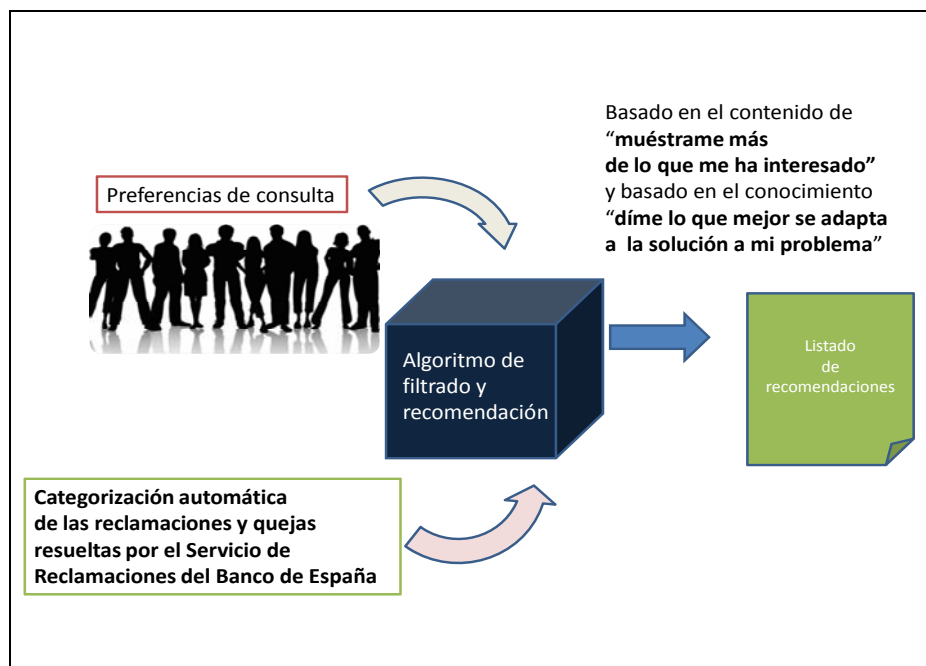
Basado en el contenido de "muéstrame más de lo que me ha interesado" y basado en el conocimiento "díme lo que mejor se adapta a la solución a mi problema"

Preferencias de consulta

Algoritmo de filtrado y recomendación

Listado de recomendaciones

Categorización automática de las reclamaciones y quejas resueltas por el Servicio de Reclamaciones del Banco de España